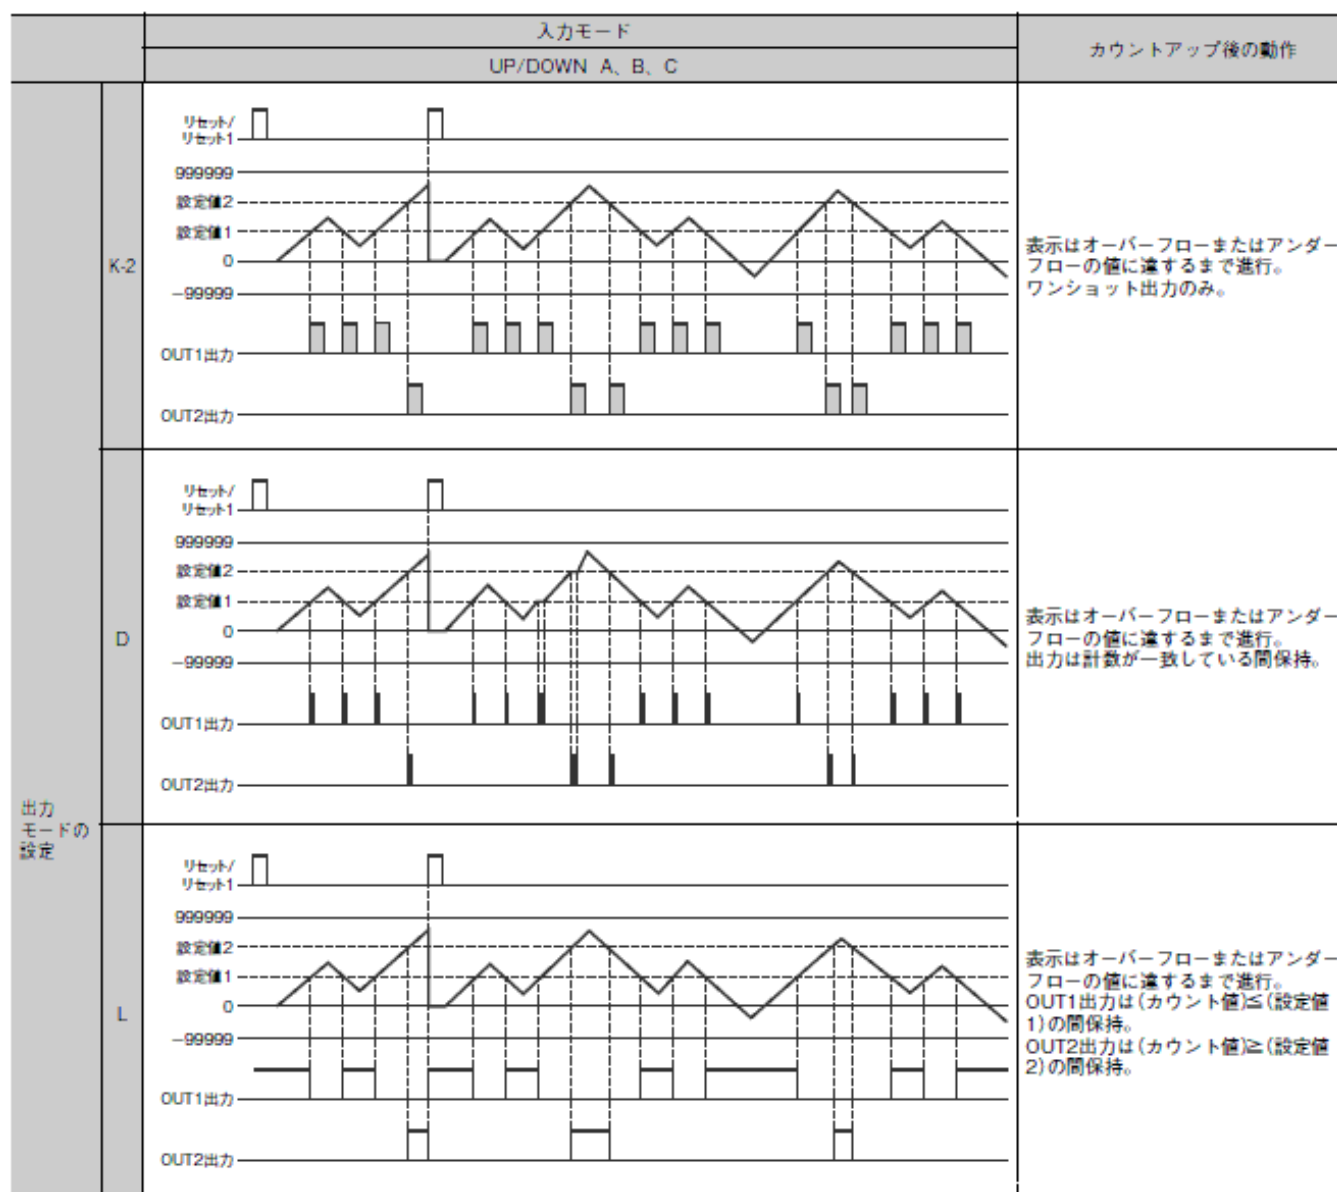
| | | 入力モード UP/DOWN A、B、C | カウントアップ後の動作 |
|---|---|---|---|
| 出力モードの設定 | K-2 | リセット/リセット1 999999 設定値2 設定値1 0 −99999 OUT1出力 OUT2出力 | 表示はオーバーフローまたはアンダーフローの値に達するまで進行。ワンショット出力のみ。 |
| | D | リセット/リセット1 999999 設定値2 設定値1 0 −99999 OUT1出力 OUT2出力 | 表示はオーバーフローまたはアンダーフローの値に達するまで進行。出力は計数が一致している間保持。 |
| | L | リセット/リセット1 999999 設定値2 設定値1 0 −99999 OUT1出力 OUT2出力 | 表示はオーバーフローまたはアンダーフローの値に達するまで進行。OUT1出力は(カウント値)≦(設定値1)の間保持。OUT2出力は(カウント値)≧(設定値2)の間保持。 |